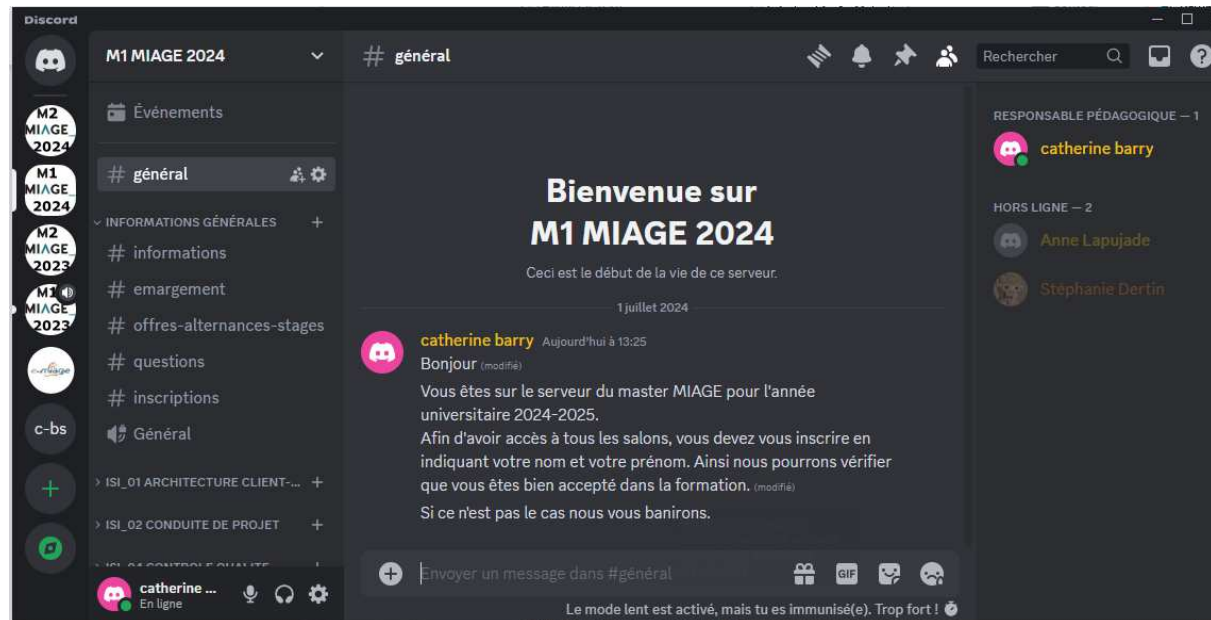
Discord

M2 MIAGE 2024
M1 MIAGE 2024
M2 MIAGE 2023
M1 MIAGE 2023
c-bs

M1 MIAGE 2024

Événements

# général

INFORMATIONS GÉNÉRALES +
# informations
# emargement
# offres-alternances-stages
# questions
# inscriptions
Général

ISI_01 ARCHITECTURE CLIENT-... +
ISI_02 CONDUITE DE PROJET +
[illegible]

catherine ...
En ligne

# général

Rechercher

Bienvenue sur
M1 MIAGE 2024

Ceci est le début de la vie de ce serveur.

1 juillet 2024

catherine barry Aujourd'hui à 13:25
Bonjour (modifié)
Vous êtes sur le serveur du master MIAGE pour l'année universitaire 2024-2025.
Afin d'avoir accès à tous les salons, vous devez vous inscrire en indiquant votre nom et votre prénom. Ainsi nous pourrons vérifier que vous êtes bien accepté dans la formation. (modifié)
Si ce n'est pas le cas nous vous banirons.

Envoyer un message dans #général
GIF

Le mode lent est activé, mais tu es immunisé(e). Trop fort !

RESPONSABLE PÉDAGOGIQUE — 1
catherine barry

HORS LIGNE — 2
Anne Lapujade
Stéphanie Dertin